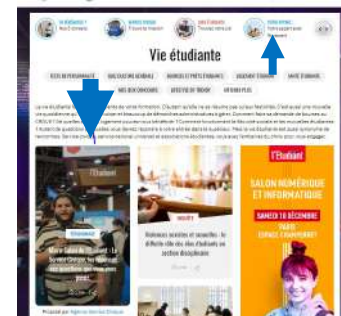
Vie étudiante

TESTS DE PERSONNALITÉ | QUESTIONS GÉNÉRALES | BOURSES ET PRÊTS ÉTUDIANTS | LOGEMENT ÉTUDIANT | SANTÉ ÉTUDIANTE

MIEUX BIEN CONCOURS | OFFRES DE STAGES | OPTIONS PLUS

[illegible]

l'Etudiant

Mon Salon de l'Etudiant : la bonne combine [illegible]

Réseaux sociaux et nouvelles : le difficile rôle des élus étudiants au sein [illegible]

l'Etudiant

SALON NUMÉRIQUE ET INFORMATIQUE

SAMEDI 10 DÉCEMBRE

PARIS ESPACE CHAMPERRET